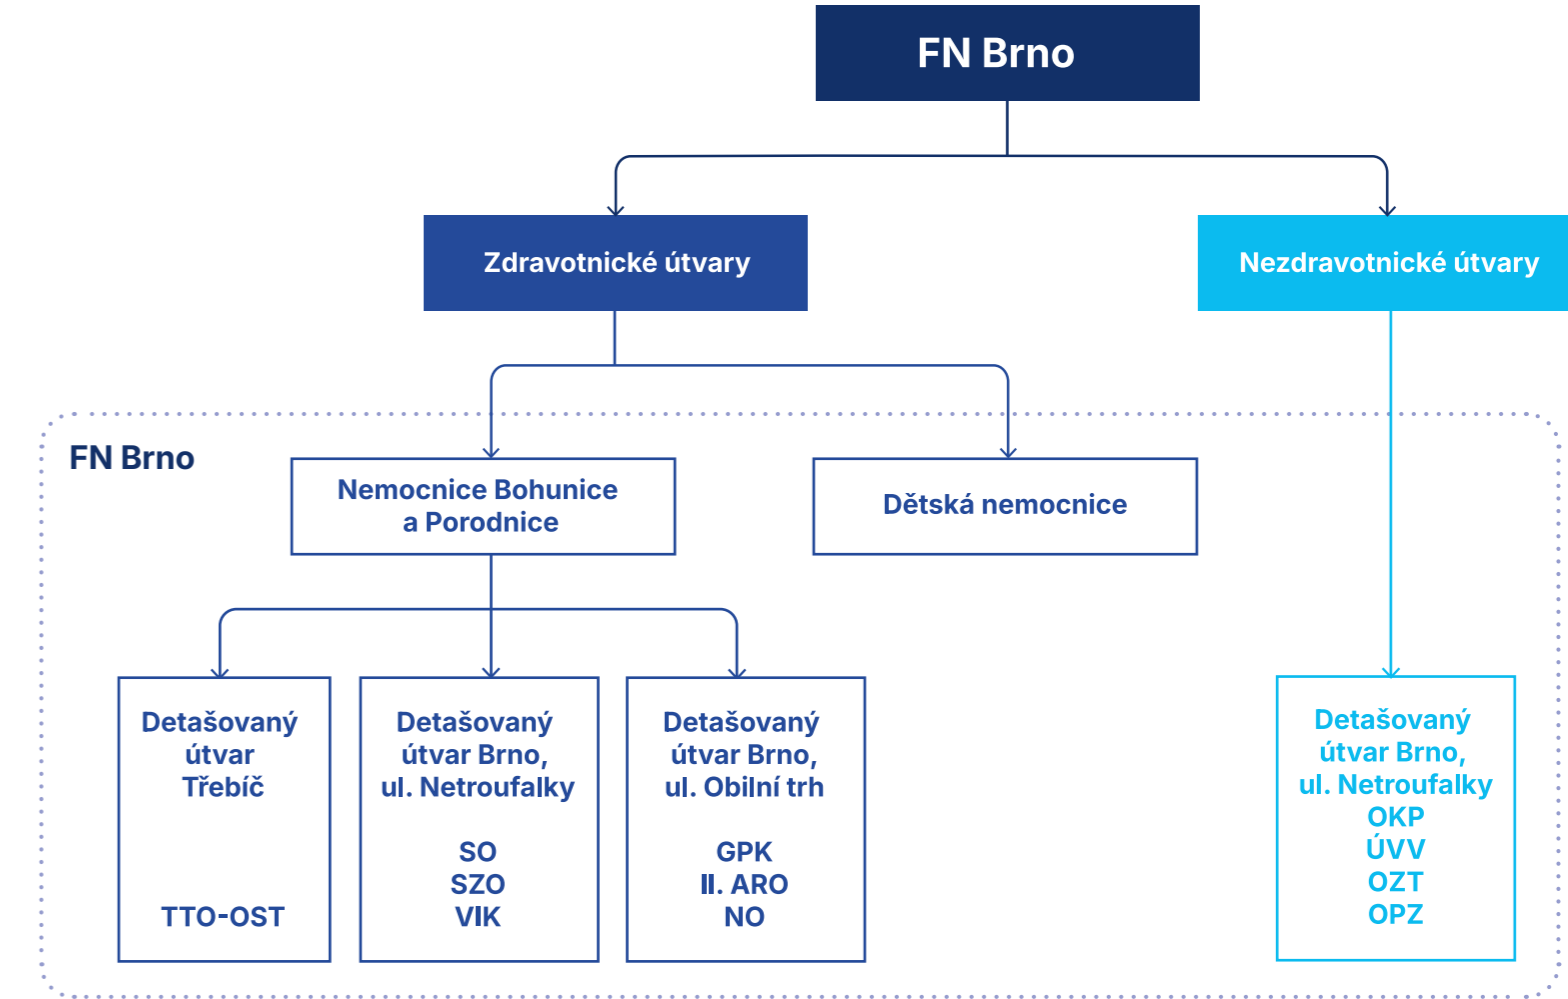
FN Brno

Zdravotnické útvary

Nezdravotnické útvary

FN Brno

Nemocnice Bohunice a Porodnice

Dětská nemocnice

Detašovaný útvar Třebíč

TTO-OST

Detašovaný útvar Brno, ul. Netroufalky

SO
SZO
VIK

Detašovaný útvar Brno, ul. Obilní trh

GPK
II. ARO
NO

Detašovaný útvar Brno, ul. Netroufalky
OKP
ÚVV
OZT
OPZ